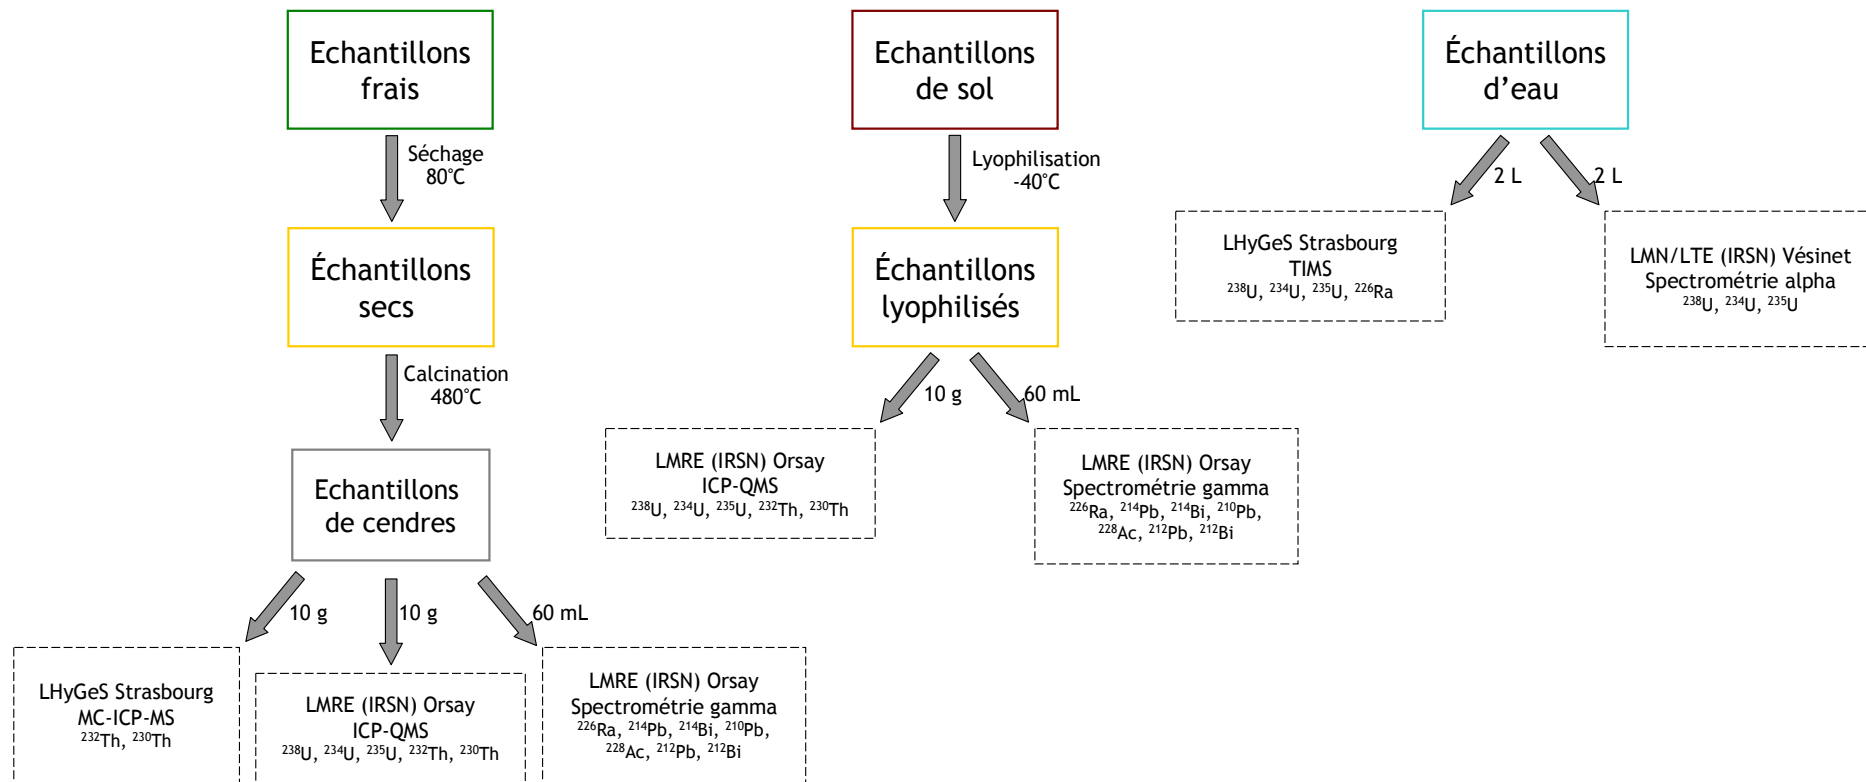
Echantillons frais

Séchage 80°C

Échantillons secs

Calcination 480°C

Echantillons de cendres

10 g

10 g

60 mL

LHyGeS Strasbourg
MC-ICP-MS
$^{232}$Th, $^{230}$Th

LMRE (IRSN) Orsay
ICP-QMS
$^{238}$U, $^{234}$U, $^{235}$U, $^{232}$Th, $^{230}$Th

LMRE (IRSN) Orsay
Spectrométrie gamma
$^{226}$Ra, $^{214}$Pb, $^{214}$Bi, $^{210}$Pb, $^{228}$Ac, $^{212}$Pb, $^{212}$Bi

Echantillons de sol

Lyophilisation -40°C

Échantillons lyophilisés

10 g

60 mL

LMRE (IRSN) Orsay
ICP-QMS
$^{238}$U, $^{234}$U, $^{235}$U, $^{232}$Th, $^{230}$Th

LMRE (IRSN) Orsay
Spectrométrie gamma
$^{226}$Ra, $^{214}$Pb, $^{214}$Bi, $^{210}$Pb, $^{228}$Ac, $^{212}$Pb, $^{212}$Bi

Échantillons d'eau

2 L

2 L

LHyGeS Strasbourg
TIMS
$^{238}$U, $^{234}$U, $^{235}$U, $^{226}$Ra

LMN/LTE (IRSN) Vésinet
Spectrométrie alpha
$^{238}$U, $^{234}$U, $^{235}$U